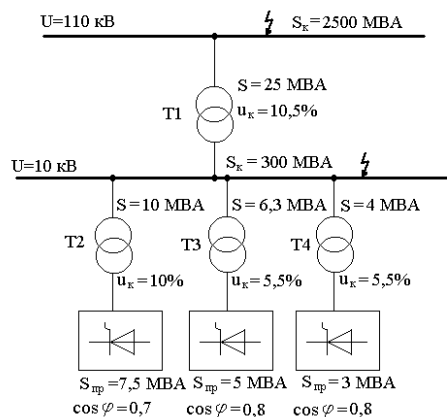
U=110 кВ

$S_к = 2500$ МВА

S = 25 МВА

T1

$u_к = 10,5\%$

U=10 кВ

$S_к = 300$ МВА

S = 10 МВА

S = 6,3 МВА

S = 4 МВА

T2

T3

T4

$u_к = 10\%$

$u_к = 5,5\%$

$u_к = 5,5\%$

$S_{пр} = 7,5$ МВА

$S_{пр} = 5$ МВА

$S_{пр} = 3$ МВА

$\cos\varphi = 0,7$

$\cos\varphi = 0,8$

$\cos\varphi = 0,8$